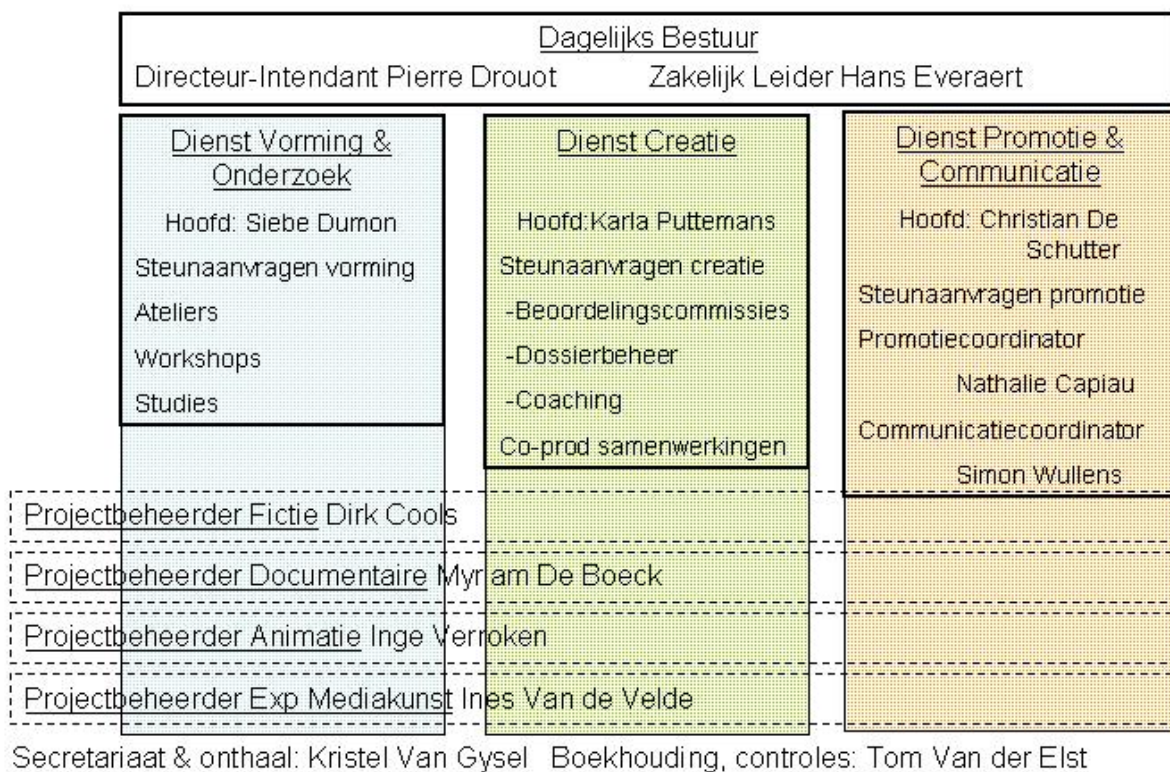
Dagelijks Bestuur
Directeur-Intendant Pierre Drouot     Zakelijk Leider Hans Everaert

Dienst Vorming & Onderzoek
Hoofd: Siebe Dumon
Steunaanvragen vorming
Ateliers
Workshops
Studies

Dienst Creatie
Hoofd:Karla Puttemans
Steunaanvragen creatie
-Beoordelingscommissies
-Dossierbeheer
-Coaching
Co-prod samenwerkingen

Dienst Promotie & Communicatie
Hoofd: Christian De Schutter
Steunaanvragen promotie
Promotiecoordinator
Nathalie Capiau
Communicatiecoordinator
Simon Wullens

Projectbeheerder Fictie Dirk Cools
Projectbeheerder Documentaire Myriam De Boeck
Projectbeheerder Animatie Inge Verroken
Projectbeheerder Exp Mediakunst Ines Van de Velde

Secretariaat & onthaal: Kristel Van Gysel   Boekhouding, controles: Tom Van der Elst